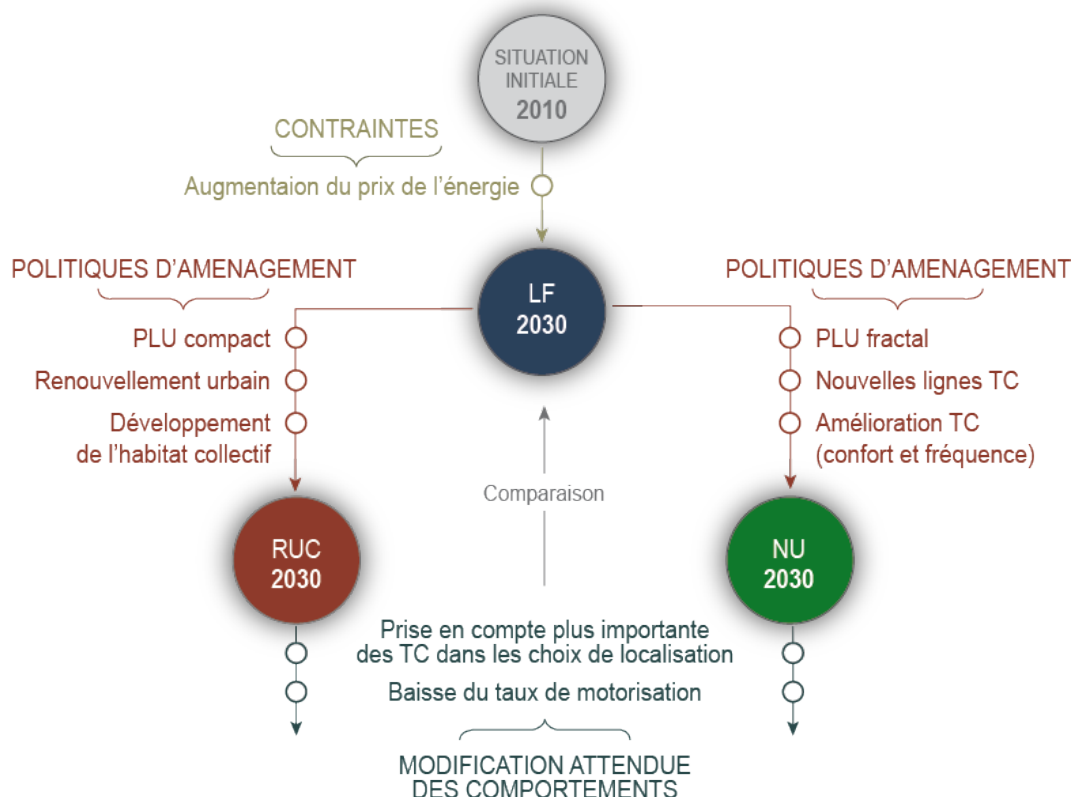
SITUATION INITIALE
2010

CONTRAINTES

Augmentaion du prix de l'énergie

POLITIQUES D'AMENAGEMENT

PLU compact
Renouvellement urbain
Développement de l'habitat collectif

LF
2030

POLITIQUES D'AMENAGEMENT

PLU fractal
Nouvelles lignes TC
Amélioration TC (confort et fréquence)

Comparaison

RUC
2030

NU
2030

Prise en compte plus importante des TC dans les choix de localisation
Baisse du taux de motorisation

MODIFICATION ATTENDUE DES COMPORTEMENTS